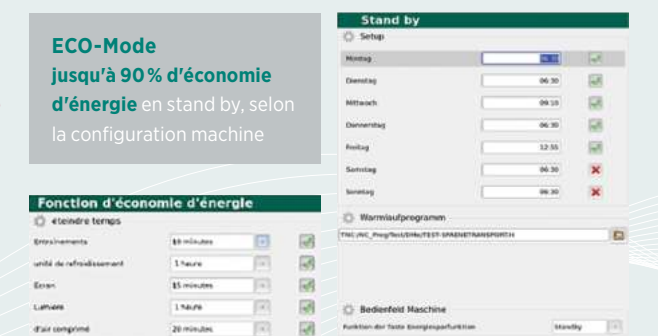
ECO-Mode
jusqu'à 90 % d'économie d'énergie en stand by, selon la configuration machine

Stand by

Setup

| | | |
|---|---|---|
| Montag | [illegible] | |
| Dienstag | 06:30 | |
| Mittwoch | 09:15 | |
| Donnerstag | 06:30 | |
| Freitag | 12:55 | |
| Samstag | 06:30 | |
| Sonntag | 06:30 | |

Warmlaufprogramm

TNC:/NC_Prog/Test/Dihe/TEST-SPAENETRANSPORT.H

Bedienfeld Maschine

Funktion der Taste Energiesparfunktion Standby

Fonction d'économie d'énergie

éteindre temps

| | | |
|---|---|---|
| Entraînements | 10 minutes | |
| unité de refroidissement | 1 heure | |
| Écran | 15 minutes | |
| Lumière | 1 heure | |
| d'air comprimé | 20 minutes | |